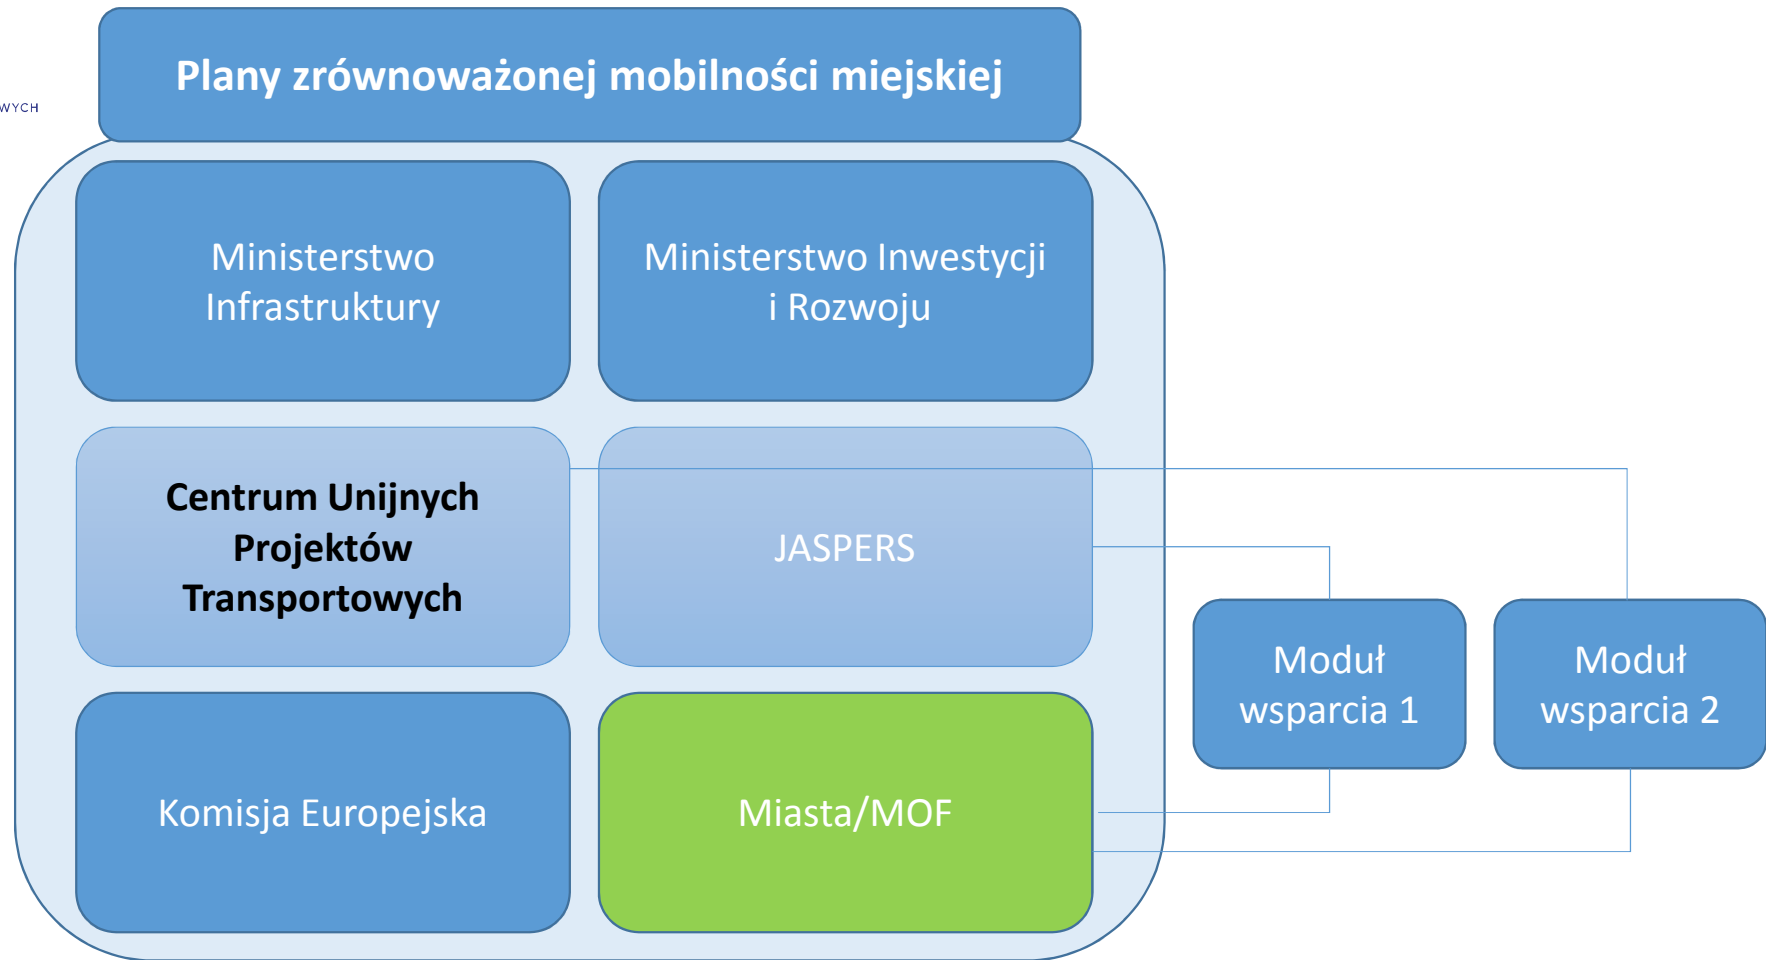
WYCH

Plany zrównoważonej mobilności miejskiej

Ministerstwo Infrastruktury

Ministerstwo Inwestycji i Rozwoju

Centrum Unijnych Projektów Transportowych

JASPERS

Komisja Europejska

Miasta/MOF

Moduł wsparcia 1

Moduł wsparcia 2